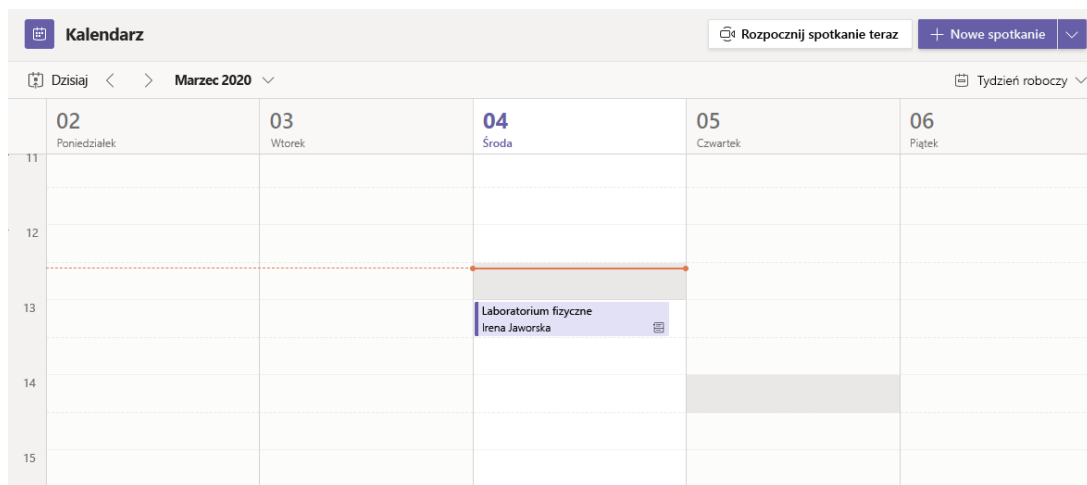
Kalendarz

Rozpocznij spotkanie teraz

+ Nowe spotkanie

Dzisiaj < > Marzec 2020

Tydzień roboczy

02
Poniedziałek

03
Wtorek

04
Środa

05
Czwartek

06
Piątek

11

12

13

14

15

Laboratorium fizyczne
Irena Jaworska